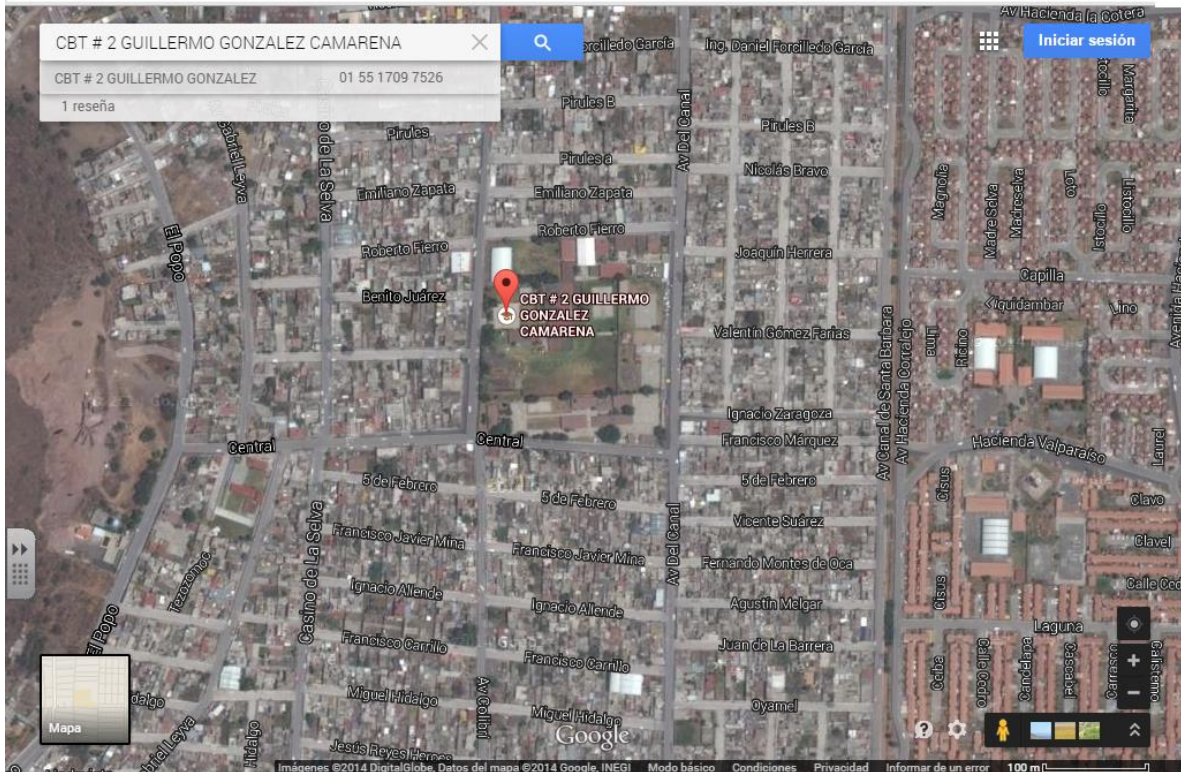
CBT # 2 GUILLERMO GONZALEZ CAMARENA

CBT # 2 GUILLERMO GONZALEZ 01 55 1709 7526

1 reseña

Iniciar sesión

Av Hacienda la Cotera

Forcilledo García

Ing. Daniel Forcilledo García

Pirules B

Pirules

Pirules a

Pirules B

Nicolás Bravo

Emiliano Zapata

Emiliano Zapata

Roberto Fierro

Roberto Fierro

Joaquín Herrera

Benito Juárez

CBT # 2 GUILLERMO GONZALEZ CAMARENA

Valentín Gómez Farías

Ignacio Zaragoza

Francisco Márquez

Central

Central

5 de Febrero

5 de Febrero

5 de Febrero

Vicente Suárez

Francisco Javier Mina

Francisco Javier Mina

Fernando Montes de Oca

Ignacio Allende

Ignacio Allende

Agustín Melgar

Francisco Carrillo

Francisco Carrillo

Juan de La Barrera

Miguel Hidalgo

Miguel Hidalgo

Oyamel

Jesús Reyes Heroles

Hidalgo

Casino de La Selva

de La Selva

El Popo

El Popo

Gabriel Leyva

Tezozomoc

Av Gallard

Av Del Canal

Av Del Canal

Av Canal de Santa Barbara

Av Hacienda Corralejo

Magnolia

Madre Selva

Madreselva

Loto

Istoctlo

Capilla

Liquidambar

Lino

Lima

Ricino

Hacienda Valparaíso

Laurel

Cirsus

Clavo

Clavel

Calle Ced

Laguna

Cedro

Calle Cedro

Candelaria

Cascabel

Margarita

Avenida Hacienda

Mapa

Google

Imágenes ©2014 DigitalGlobe, Datos del mapa ©2014 Google, INEGI Modo básico Condiciones Privacidad Informar de un error 100 m